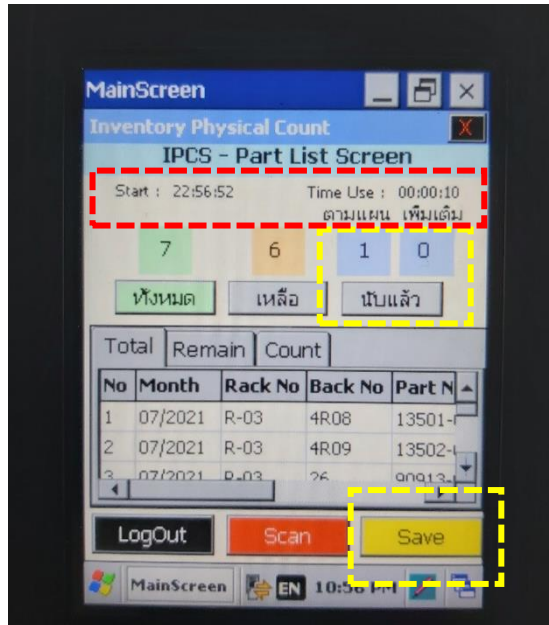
MainScreen

Inventory Physical Count

X

IPCS - Part List Screen

Start : 22:56:52

Time Use : 00:00:10

ตามแผน เพิ่มเติม

7

6

1

0

ทั้งหมด

เหลือ

นับแล้ว

Total

Remain

Count

| No | Month | Rack No | Back No | Part N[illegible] |
|---|---|---|---|---|
| 1 | 07/2021 | R-03 | 4R08 | 13501-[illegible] |
| 2 | 07/2021 | R-03 | 4R09 | 13502-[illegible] |
| 3 | 07/2021 | R-03 | 26 | 90913-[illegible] |

LogOut

Scan

Save

MainScreen

EN

10:56 PM